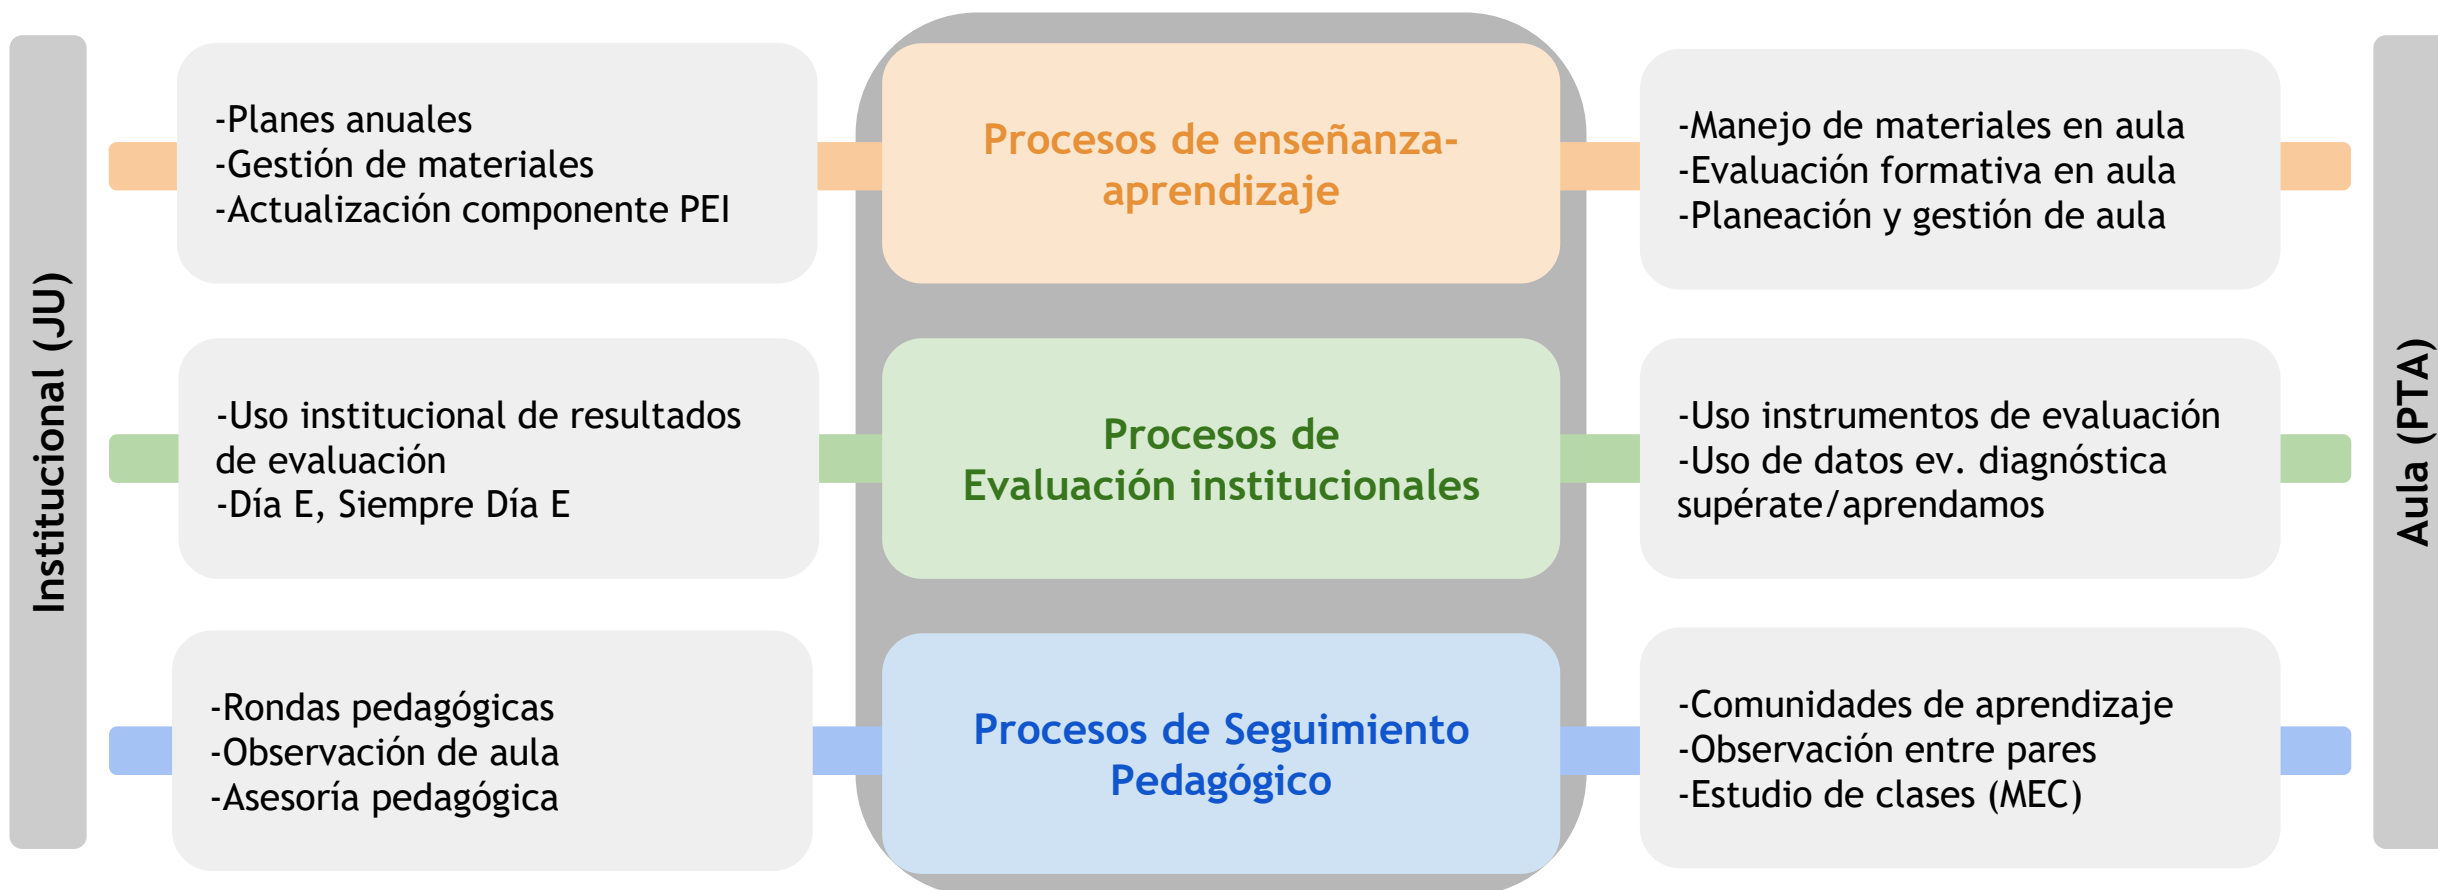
Institucional (JU)

-Planes anuales
-Gestión de materiales
-Actualización componente PEI

Procesos de enseñanza-aprendizaje

-Manejo de materiales en aula
-Evaluación formativa en aula
-Planeación y gestión de aula

-Uso institucional de resultados de evaluación
-Día E, Siempre Día E

Procesos de Evaluación institucionales

-Uso instrumentos de evaluación
-Uso de datos ev. diagnóstica supérate/aprendamos

-Rondas pedagógicas
-Observación de aula
-Asesoría pedagógica

Procesos de Seguimiento Pedagógico

-Comunidades de aprendizaje
-Observación entre pares
-Estudio de clases (MEC)

Aula (PTA)